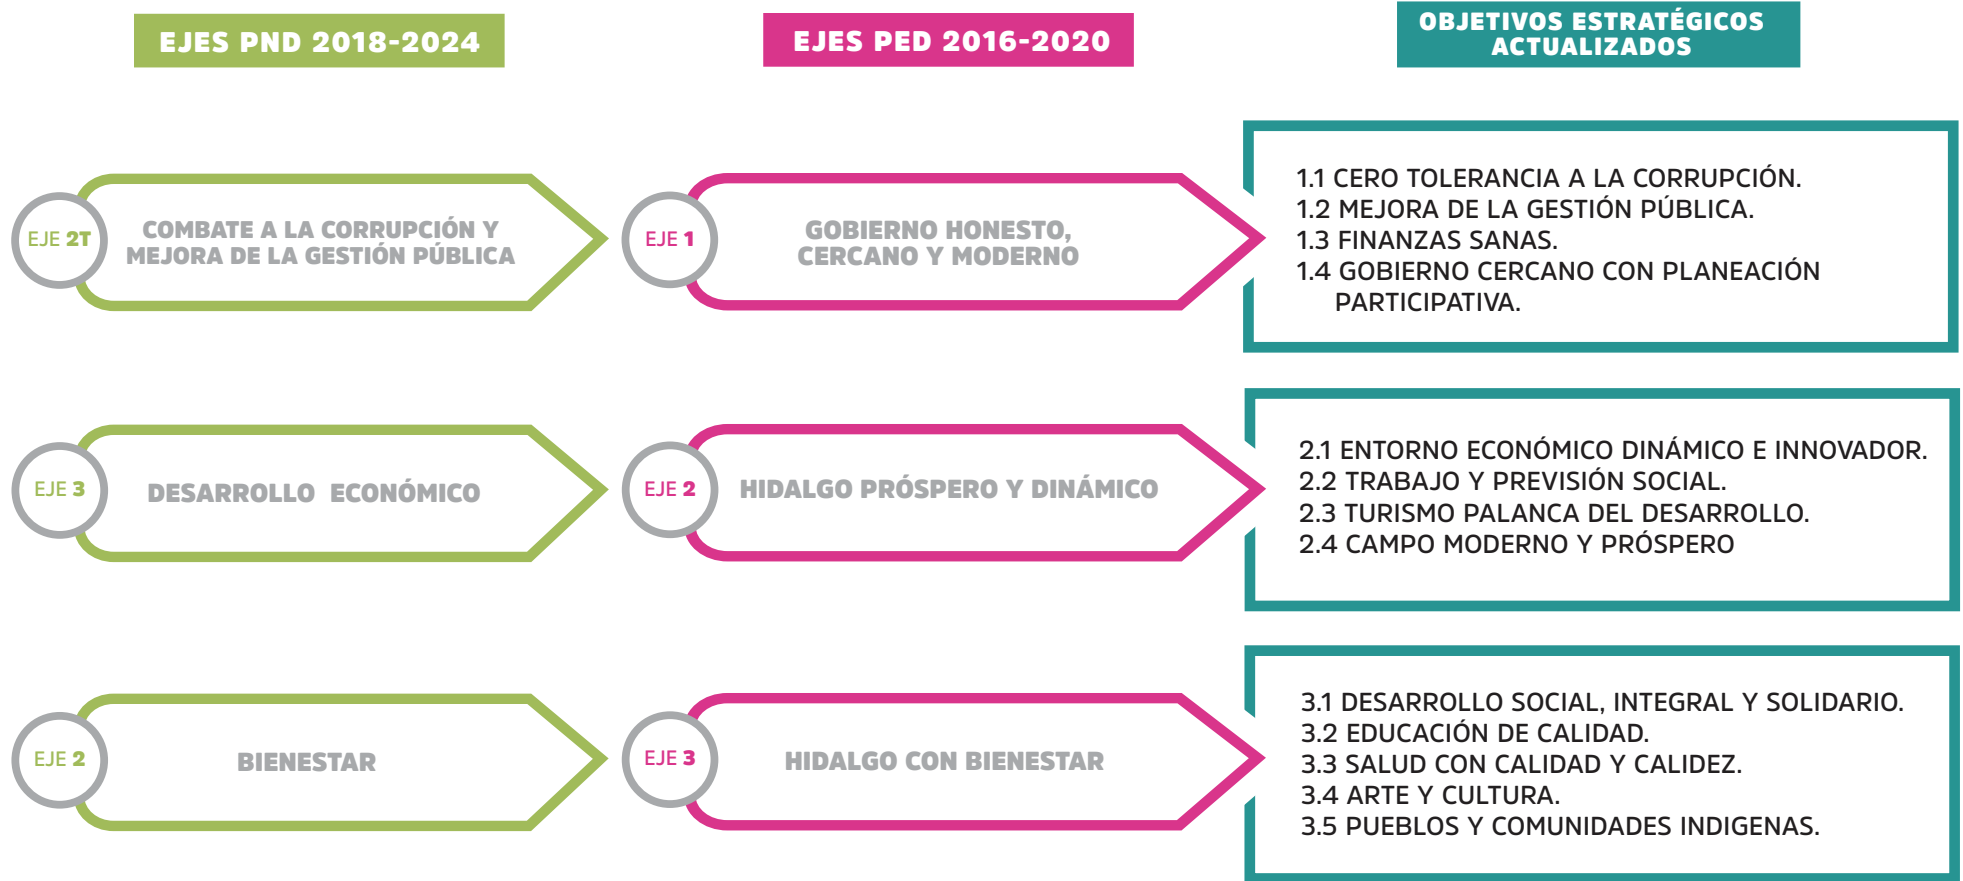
EJES PND 2018-2024

EJES PED 2016-2020

OBJETIVOS ESTRATÉGICOS ACTUALIZADOS

EJE 2T

COMBATE A LA CORRUPCIÓN Y MEJORA DE LA GESTIÓN PÚBLICA

EJE 1

GOBIERNO HONESTO, CERCANO Y MODERNO

1.1 CERO TOLERANCIA A LA CORRUPCIÓN.
1.2 MEJORA DE LA GESTIÓN PÚBLICA.
1.3 FINANZAS SANAS.
1.4 GOBIERNO CERCANO CON PLANEACIÓN PARTICIPATIVA.

EJE 3

DESARROLLO ECONÓMICO

EJE 2

HIDALGO PRÓSPERO Y DINÁMICO

2.1 ENTORNO ECONÓMICO DINÁMICO E INNOVADOR.
2.2 TRABAJO Y PREVISIÓN SOCIAL.
2.3 TURISMO PALANCA DEL DESARROLLO.
2.4 CAMPO MODERNO Y PRÓSPERO

EJE 2

BIENESTAR

EJE 3

HIDALGO CON BIENESTAR

3.1 DESARROLLO SOCIAL, INTEGRAL Y SOLIDARIO.
3.2 EDUCACIÓN DE CALIDAD.
3.3 SALUD CON CALIDAD Y CALIDEZ.
3.4 ARTE Y CULTURA.
3.5 PUEBLOS Y COMUNIDADES INDIGENAS.